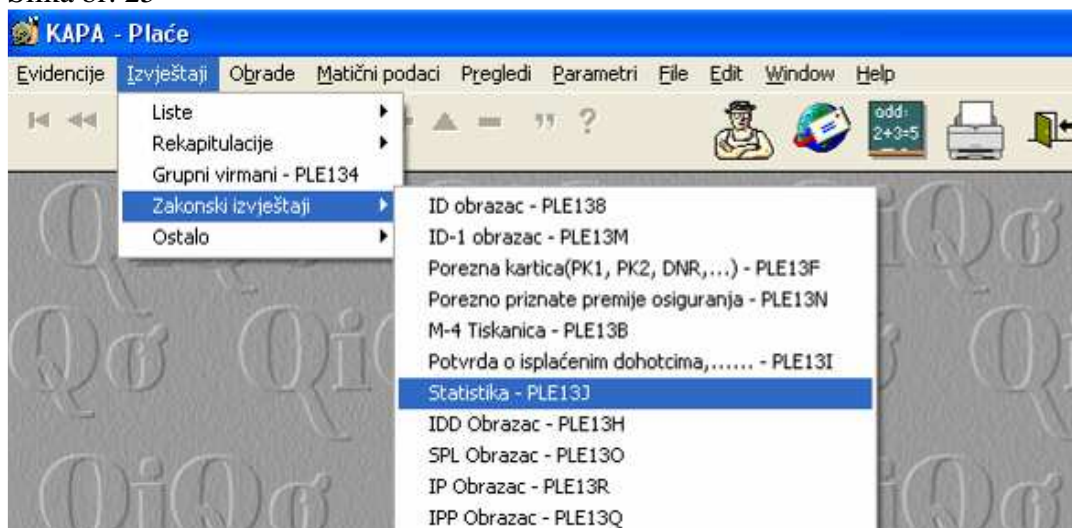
Slika br. 25

KAPA - Plaće

Evidencije Izvještaji Obrade Matični podaci Pregledi Parametri File Edit Window Help

Liste
Rekapitulacije
Grupni virmani - PLE134
Zakonski izvještaji
Ostalo

ID obrazac - PLE138
ID-1 obrazac - PLE13M
Porezna kartica(PK1, PK2, DNR,...) - PLE13F
Porezno priznate premije osiguranja - PLE13N
M-4 Tiskanica - PLE13B
Potvrda o isplaćenim dohotcima,....... - PLE13I
Statistika - PLE13J
IDD Obrazac - PLE13H
SPL Obrazac - PLE13O
IP Obrazac - PLE13R
IPP Obrazac - PLE13Q

odd: 2+3=5